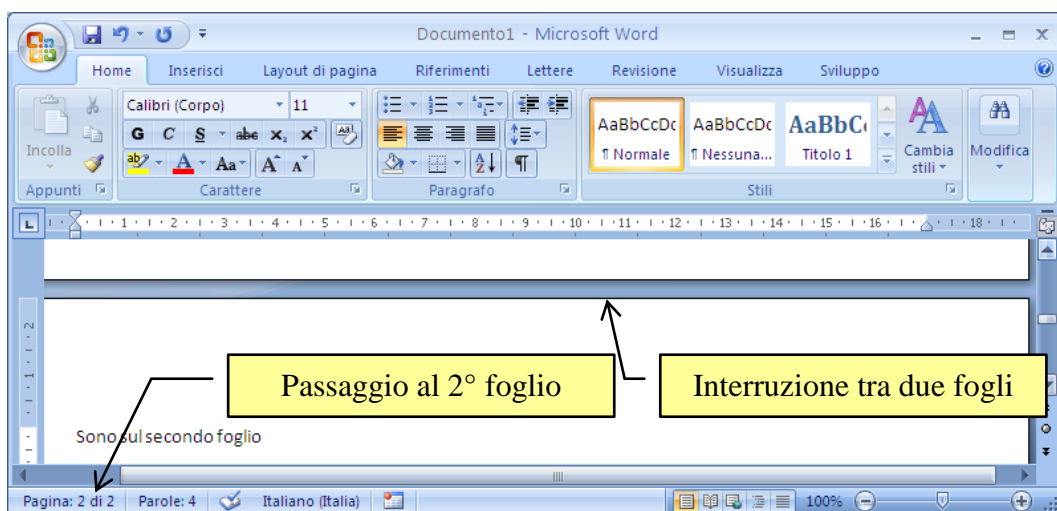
Documento1 - Microsoft Word

Home Inserisci Layout di pagina Riferimenti Lettere Revisione Visualizza Sviluppo

Incolla
Appunti

Calibri (Corpo) 11
G C S abe $x_2$ $x^2$
Aa A A
Carattere

Paragrafo

AaBbCcDc ¶ Normale
AaBbCcDc ¶ Nessuna...
AaBbC Titolo 1
Cambia stili
Stili

Modifica

· 1 · 2 · 3 · 4 · 5 · 6 · 7 · 8 · 9 · 10 · 11 · 12 · 13 · 14 · 15 · 16 · 18 ·

Passaggio al 2° foglio

Interruzione tra due fogli

Sono sul secondo foglio

Pagina: 2 di 2 Parole: 4 Italiano (Italia) 100%